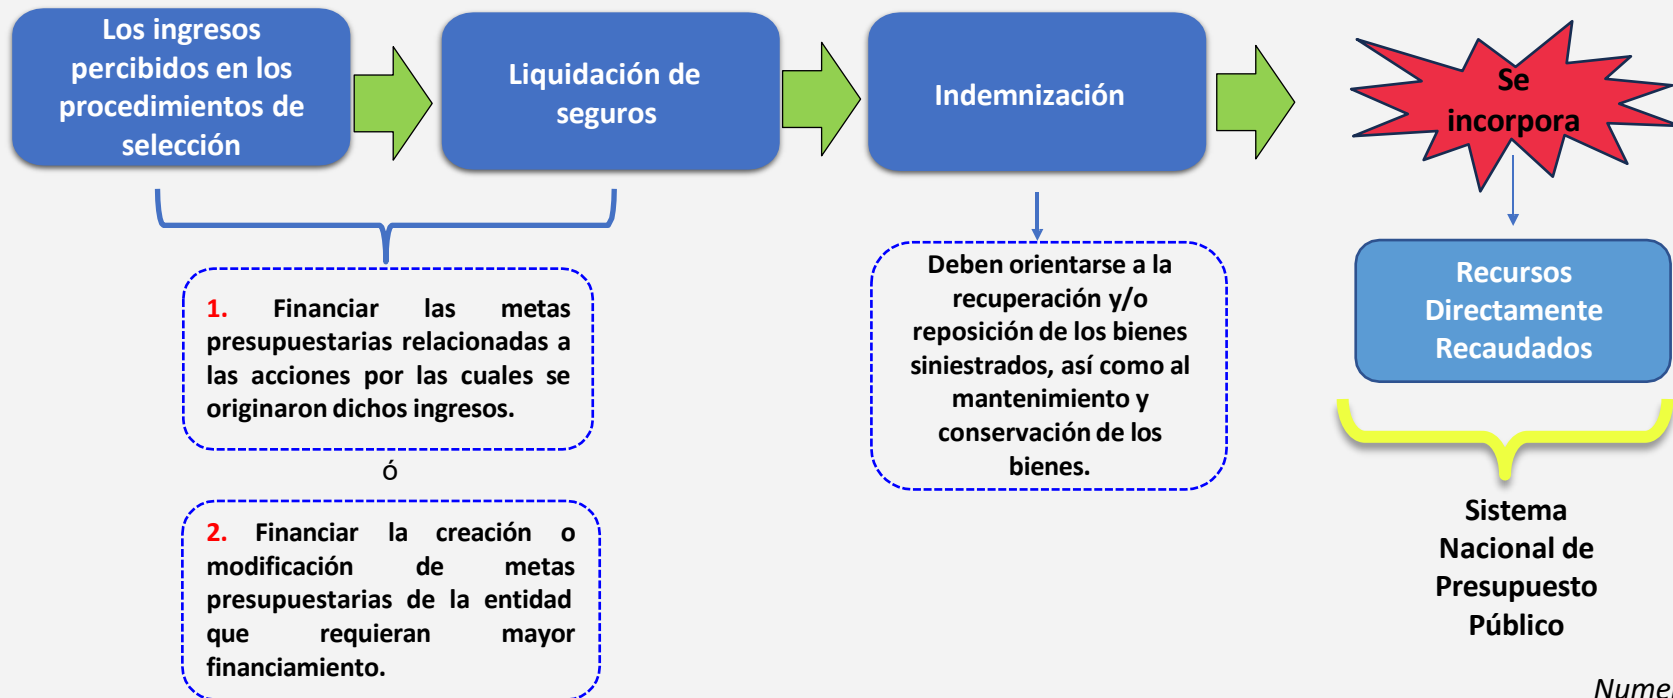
Los ingresos percibidos en los procedimientos de selección

Liquidación de seguros

Indemnización

Se incorpora

1. Financiar las metas presupuestarias relacionadas a las acciones por las cuales se originaron dichos ingresos.

ó

2. Financiar la creación o modificación de metas presupuestarias de la entidad que requieran mayor financiamiento.

Deben orientarse a la recuperación y/o reposición de los bienes siniestrados, así como al mantenimiento y conservación de los bienes.

Recursos Directamente Recaudados

Sistema Nacional de Presupuesto Público

Nume